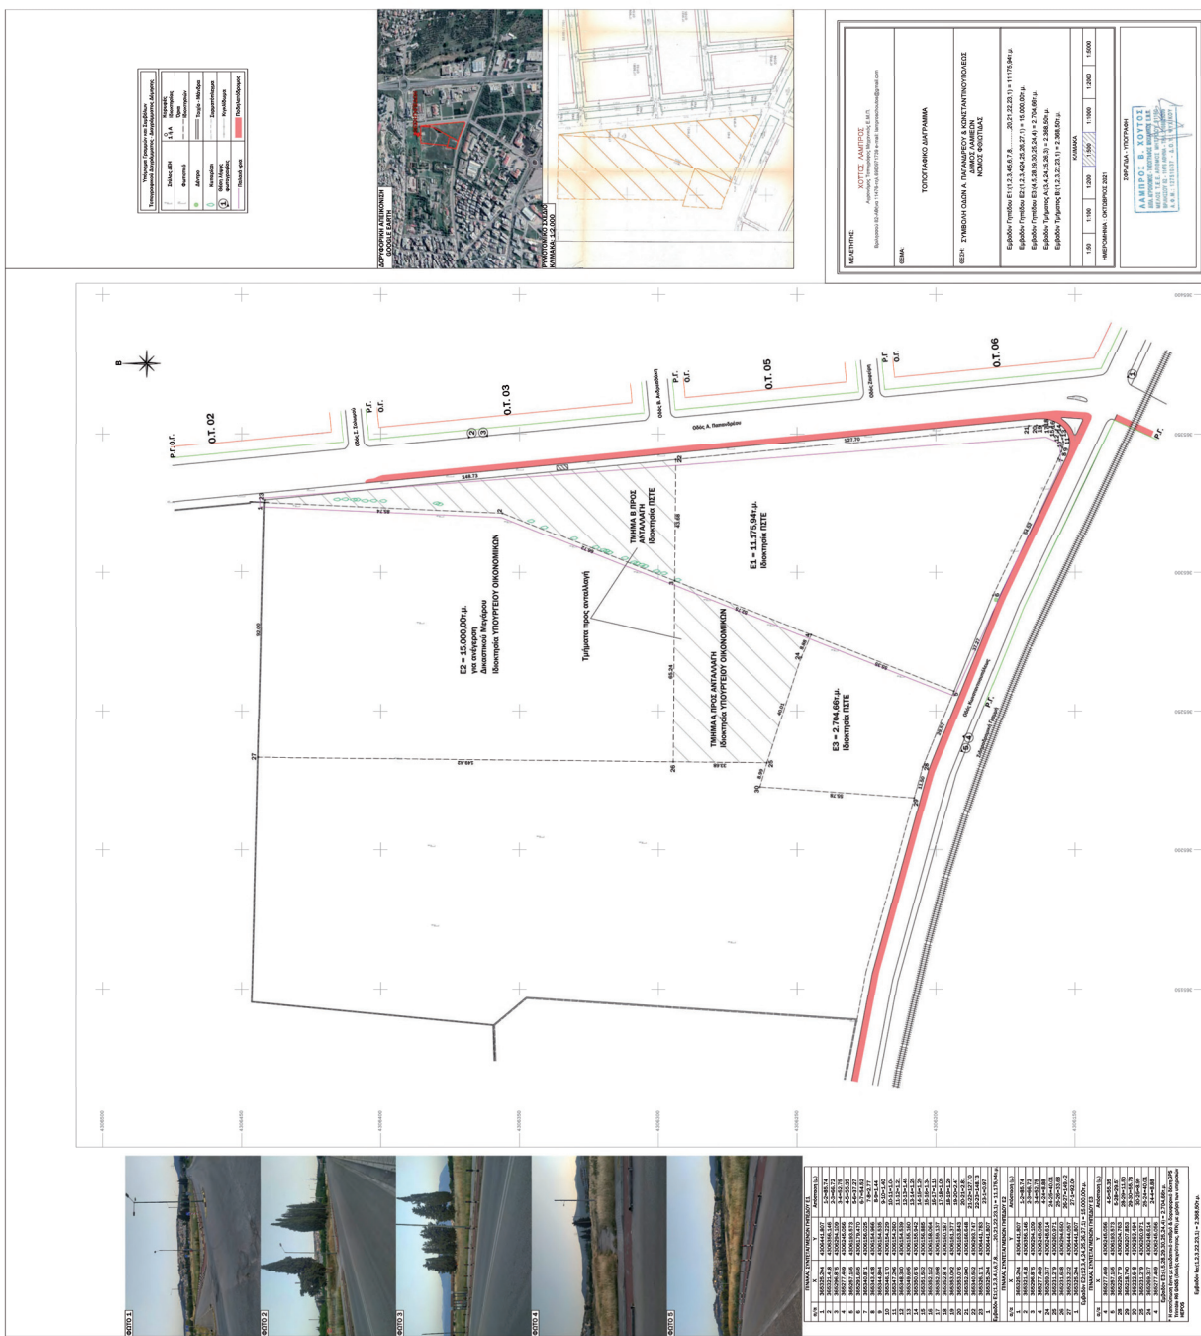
ΜΕΛΕΤΗΤΗΣ:
ΧΟΥΤΟΣ ΛΑΜΠΡΟΣ

ΘΕΜΑ:
ΤΟΠΟΓΡΑΦΙΚΟ ΔΙΑΓΡΑΜΜΑ

ΘΕΣΗ: ΣΥΜΒΟΛΗ ΟΔΩΝ Α. ΠΑΠΑΝΔΡΕΟΥ & ΚΩΝΣΤΑΝΤΙΝΟΥΠΟΛΕΩΣ
ΔΗΜΟΣ ΛΑΜΙΕΩΝ
ΝΟΜΟΣ ΦΘΙΩΤΙΔΑΣ

Εμβαδόν Γηπέδου Ε1 = 11.175,94τ.μ.
Εμβαδόν Γηπέδου Ε2 = 15.000,00τ.μ.
Εμβαδόν Γηπέδου Ε3 = 2.704,66τ.μ.
Εμβαδόν Τμήματος Α = 2.368,50τ.μ.
Εμβαδόν Τμήματος Β = 2.368,50τ.μ.

ΚΛΙΜΑΚΑ
| 1:50 | 1:100 | 1:200 | 1:500 | 1:1000 | 1:2000 | 1:5000 |

ΗΜΕΡΟΜΗΝΙΑ : ΟΚΤΩΒΡΙΟΣ 2021

ΣΦΡΑΓΙΔΑ - ΥΠΟΓΡΑΦΗ
ΛΑΜΠΡΟΣ Β. ΧΟΥΤΟΣ

ΟΡΘΟΦΩΤΟΧΑΡΤΗΣ
ΚΛΙΜΑΚΑ 1:2.000

ΔΟΡΥΦΟΡΙΚΗ ΑΠΕΙΚΟΝΙΣΗ GOOGLE EARTH

Ο.Τ. 02
Ο.Τ. 03
Ο.Τ. 05
Ο.Τ. 06
Ρ.Γ.
Ο.Γ.
Οδός Α. Παπανδρέου
Οδός Κωνσταντινουπόλεως

Ε1 = 11.175,94τ.μ.
Ιδιοκτησία ΠΣΤΕ

Ε2 = 15.000,00τ.μ.
για ανέγερση
Δικαστικού Μεγάρου
Ιδιοκτησία ΥΠΟΥΡΓΕΙΟΥ ΟΙΚΟΝΟΜΙΚΩΝ

Ε3 = 2.704,66τ.μ.
Ιδιοκτησία ΠΣΤΕ

ΤΜΗΜΑ Β ΠΡΟΣ ΑΝΤΑΛΛΑΓΗ
Ιδιοκτησία ΠΣΤΕ

ΤΜΗΜΑ Α ΠΡΟΣ ΑΝΤΑΛΛΑΓΗ
Ιδιοκτησία ΥΠΟΥΡΓΕΙΟΥ ΟΙΚΟΝΟΜΙΚΩΝ

Τμήματα προς ανταλλαγή

ΦΩΤΟ 1
ΦΩΤΟ 2
ΦΩΤΟ 3
ΦΩΤΟ 4
ΦΩΤΟ 5

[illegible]